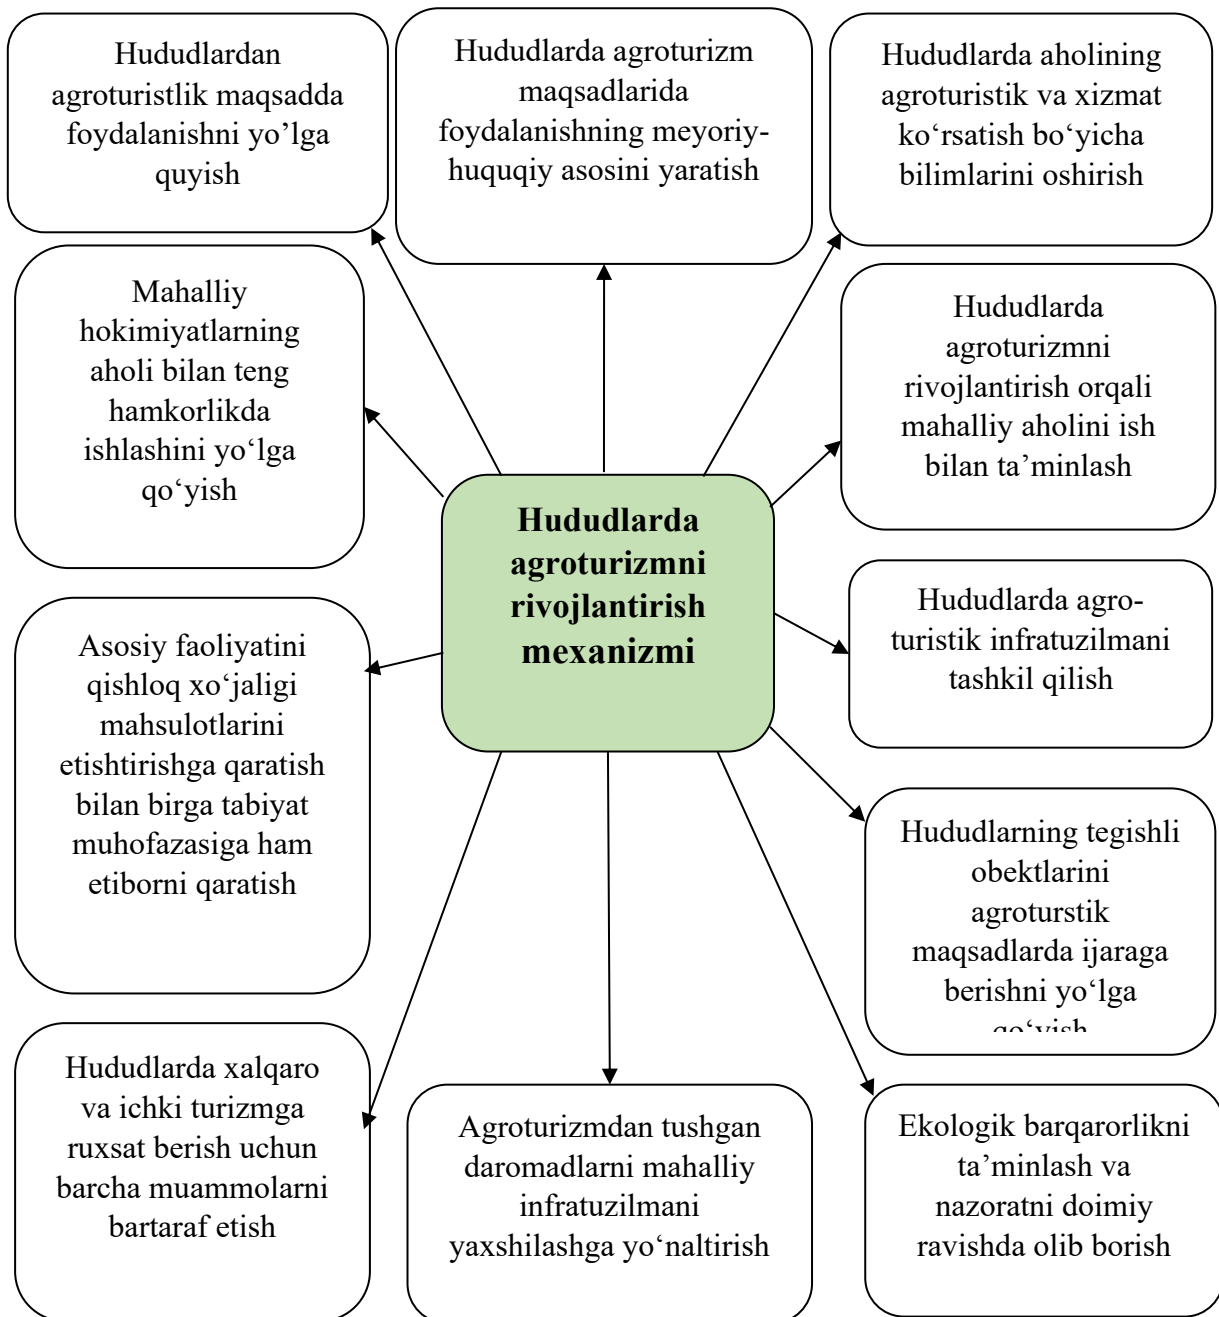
Hududlardan agroturistlik maqsadda foydalanishni yo’lga quyish

Hududlarda agroturizm maqsadlarida foydalanishning meyoriy-huquqiy asosini yaratish

Hududlarda aholining agroturistik va xizmat ko‘rsatish bo‘yicha bilimlarini oshirish

Mahalliy hokimiyatlarning aholi bilan teng hamkorlikda ishlashini yo‘lga qo‘yish

Hududlarda agroturizmni rivojlantirish orqali mahalliy aholini ish bilan ta’minlash

Hududlarda agroturizmni rivojlantirish mexanizmi

Asosiy faoliyatini qishloq xo‘jaligi mahsulotlarini etishtirishga qaratish bilan birga tabiyat muhofazasiga ham etiborni qaratish

Hududlarda agro-turistik infratuzilmani tashkil qilish

Hududlarning tegishli obektlarini agroturstik maqsadlarda ijaraga berishni yo‘lga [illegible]

Hududlarda xalqaro va ichki turizmga ruxsat berish uchun barcha muammolarni bartaraf etish

Agroturizmdan tushgan daromadlarni mahalliy infratuzilmani yaxshilashga yo‘naltirish

Ekologik barqarorlikni ta’minlash va nazoratni doimiy ravishda olib borish